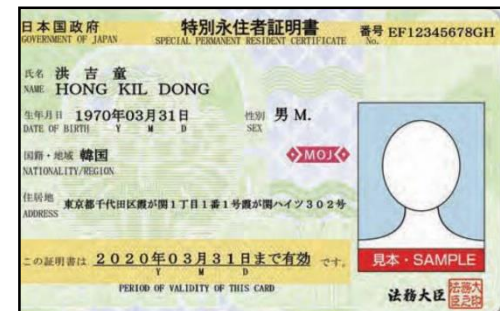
日本国政府
GOVERNMENT OF JAPAN

特別永住者証明書
SPECIAL PERMANENT RESIDENT CERTIFICATE

番号 EF12345678GH
No.

氏名 洪 吉 童
NAME HONG KIL DONG

生年月日 1970年03月31日
DATE OF BIRTH Y M D

性別 男 M.
SEX

国籍・地域 韓国
NATIONALITY/REGION

MOJ

住居地 東京都千代田区霞が関1丁目1番1号霞が関ハイツ302号
ADDRESS

見本・SAMPLE

この証明書は 2020年03月31日まで有効 です。
Y M D
PERIOD OF VALIDITY OF THIS CARD

法務大臣

法務大臣之印